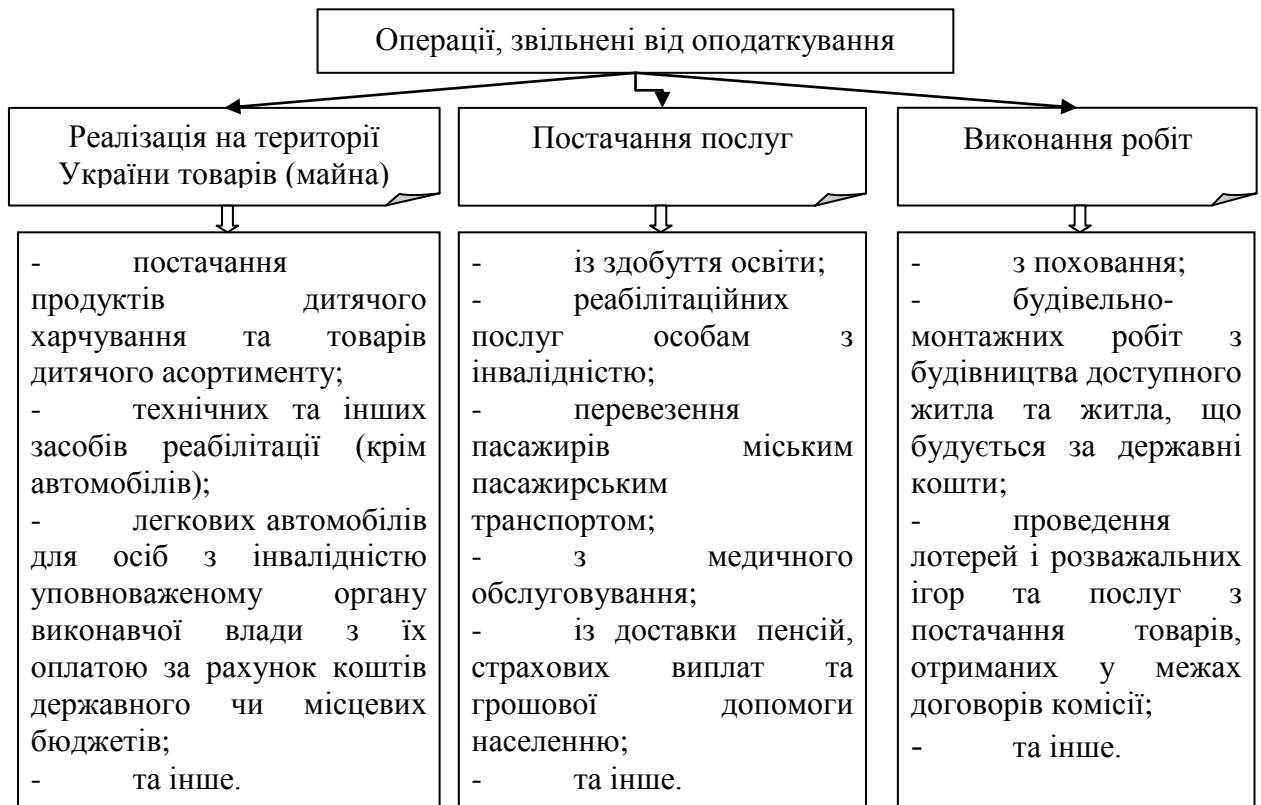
Операції, звільнені від оподаткування

Реалізація на території України товарів (майна)

- постачання продуктів дитячого харчування та товарів дитячого асортименту;
- технічних та інших засобів реабілітації (крім автомобілів);
- легкових автомобілів для осіб з інвалідністю уповноваженому органу виконавчої влади з їх оплатою за рахунок коштів державного чи місцевих бюджетів;
- та інше.

Постачання послуг

- із здобуття освіти;
- реабілітаційних послуг особам з інвалідністю;
- перевезення пасажирів міським пасажирським транспортом;
- з медичного обслуговування;
- із доставки пенсій, страхових виплат та грошової допомоги населенню;
- та інше.

Виконання робіт

- з поховання;
- будівельно-монтажних робіт з будівництва доступного житла та житла, що будується за державні кошти;
- проведення лотерей і розважальних ігор та послуг з постачання товарів, отриманих у межах договорів комісії;
- та інше.